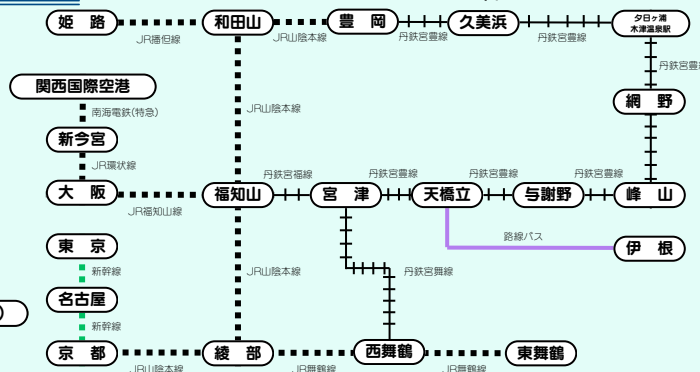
姫 路
JR播但線
和田山
JR山陰本線
豊 岡
丹鉄宮豊線
久美浜
丹鉄宮豊線
夕日ヶ浦木津温泉駅
丹鉄宮豊線
網 野
関西国際空港
南海電鉄(特急)
新今宮
JR環状線
大 阪
JR福知山線
JR山陰本線
福知山
丹鉄宮福線
宮 津
丹鉄宮豊線
天橋立
丹鉄宮豊線
与謝野
丹鉄宮豊線
峰 山
路線バス
伊 根
東 京
新幹線
名古屋
新幹線
JR山陰本線
丹鉄宮舞線
京 都
綾 部
西舞鶴
東舞鶴
JR山陰本線
JR舞鶴線
JR舞鶴線